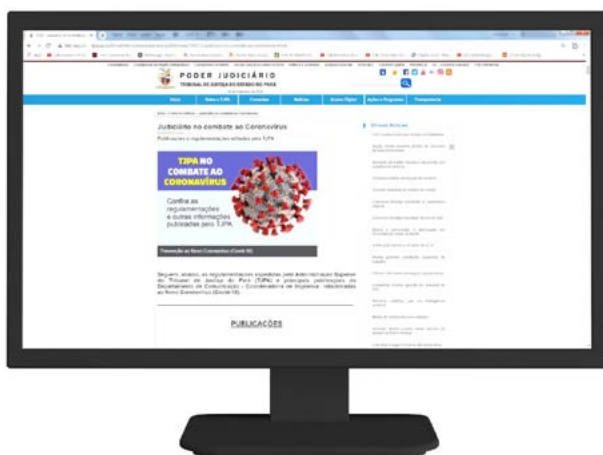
PODER JUDICIÁRIO
TRIBUNAL DE JUSTIÇA DO ESTADO DO PARÁ

Judiciário no combate ao Coronavírus

Publicações e regulamentações editadas pelo TJPA

TJPA NO COMBATE AO CORONAVÍRUS

Confira as regulamentações e outras informações publicadas pelo TJPA

Prevenção ao Novo Coronavírus (Covid-19)

Seguem, abaixo, as regulamentações expedidas pela Administração Superior do Tribunal de Justiça do Pará (TJPA) e principais publicações do Departamento de Comunicação - Coordenadoria de Imprensa - relacionadas ao Novo Coronavírus (Covid-19).

PUBLICAÇÕES

Últimas Notícias